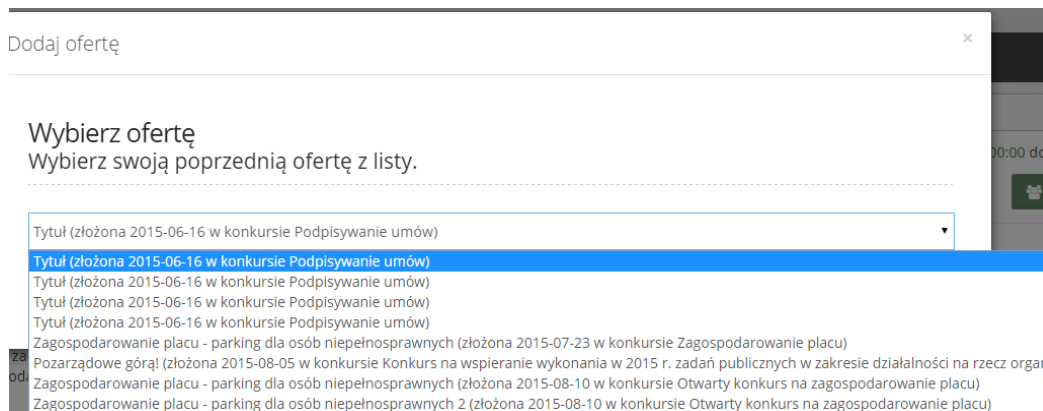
Dodaj ofertę

×

Wybierz ofertę
Wybierz swoją poprzednią ofertę z listy.

Tytuł (złożona 2015-06-16 w konkursie Podpisywanie umów)

Tytuł (złożona 2015-06-16 w konkursie Podpisywanie umów)
Tytuł (złożona 2015-06-16 w konkursie Podpisywanie umów)
Tytuł (złożona 2015-06-16 w konkursie Podpisywanie umów)
Tytuł (złożona 2015-06-16 w konkursie Podpisywanie umów)
Zagospodarowanie placu - parking dla osób niepełnosprawnych (złożona 2015-07-23 w konkursie Zagospodarowanie placu)
Pozarządowe górą! (złożona 2015-08-05 w konkursie Konkurs na wspieranie wykonania w 2015 r. zadań publicznych w zakresie działalności na rzecz organ
Zagospodarowanie placu - parking dla osób niepełnosprawnych (złożona 2015-08-10 w konkursie Otwarty konkurs na zagospodarowanie placu)
Zagospodarowanie placu - parking dla osób niepełnosprawnych 2 (złożona 2015-08-10 w konkursie Otwarty konkurs na zagospodarowanie placu)

00:00 do

za
od